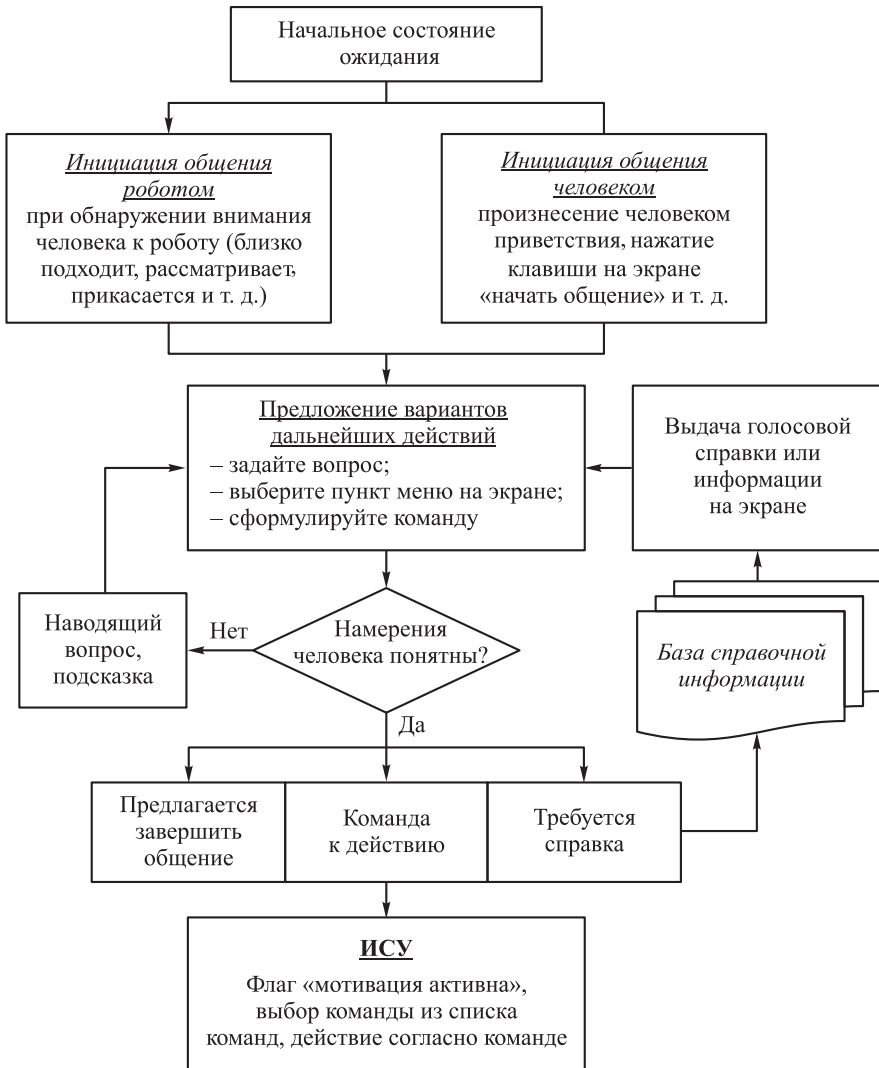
Начальное состояние ожидания

Инициация общения роботом
при обнаружении внимания человека к роботу (близко подходит, рассматривает, прикасается и т. д.)

Инициация общения человеком
произнесение человеком приветствия, нажатие клавиши на экране «начать общение» и т. д.

Предложение вариантов дальнейших действий
– задайте вопрос;
– выберите пункт меню на экране;
– сформулируйте команду

Выдача голосовой справки или информации на экране

Наводящий вопрос, подсказка

Нет

Намерения человека понятны?

База справочной информации

Да

Предлагается завершить общение

Команда к действию

Требуется справка

ИСУ
Флаг «мотивация активна», выбор команды из списка команд, действие согласно команде